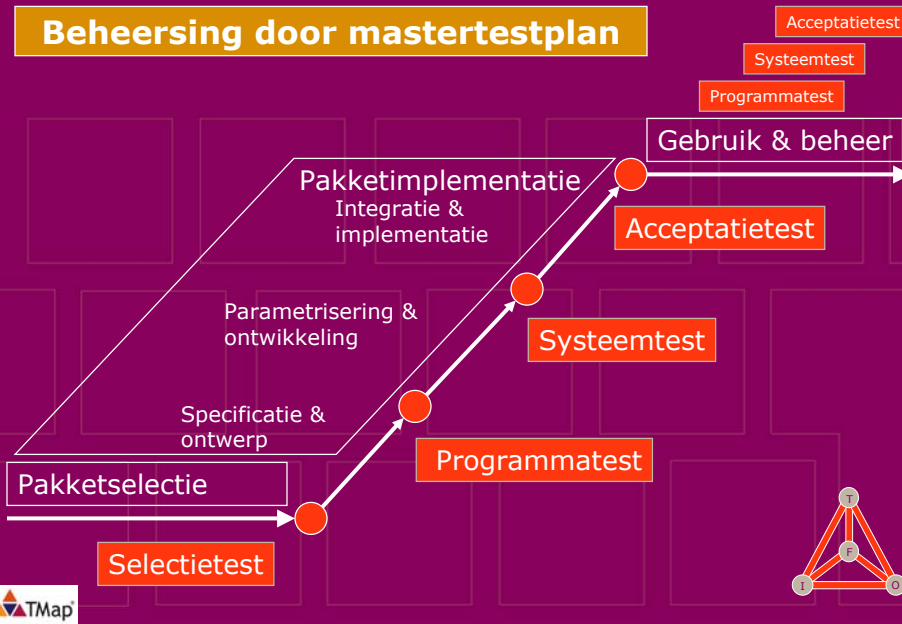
Beheersing door mastertestplan

Acceptatietest

Systeemtest

Programmatest

Gebruik & beheer

Pakketimplementatie

Integratie & implementatie

Acceptatietest

Parametrisering & ontwikkeling

Systeemtest

Specificatie & ontwerp

Programmatest

Pakketselectie

Selectietest

T

F

I

O

TMap®